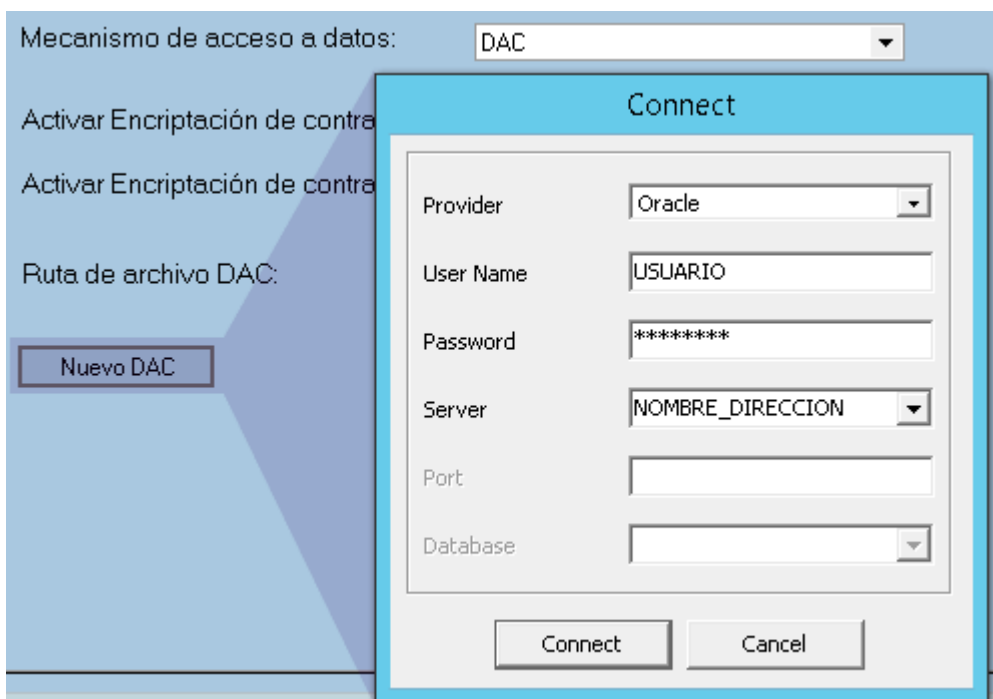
Mecanismo de acceso a datos: DAC

Activar Encriptación de contra

Activar Encriptación de contra

Ruta de archivo DAC:

Nuevo DAC

Connect

Provider Oracle

User Name USUARIO

Password ********

Server NOMBRE_DIRECCION

Port

Database

Connect Cancel